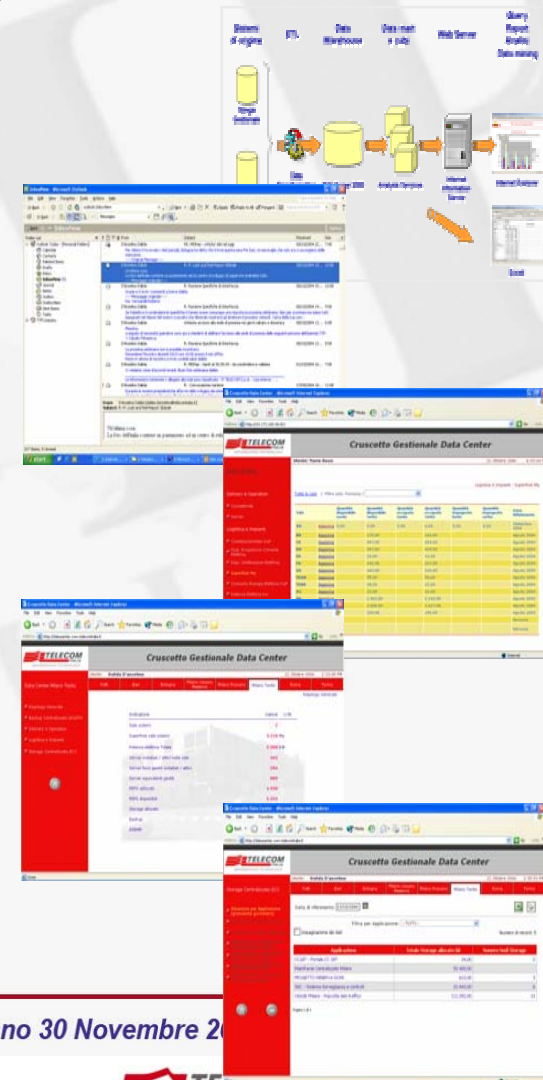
Sistemi d'origine

ETL

Data Warehouse

Data mart e cubi

Web Server

Query Report Analisi Data mining

Analysis Services

Internet Information Server

Internet Explorer

Excel

Inbox - Microsoft Outlook

Cruscotto Gestionale Data Center

TELECOM ITALIA

Cruscotto Gestionale Data Center

Data Center Milano Testa

Indicatore

Cruscotto Gestionale Data Center

Data di riferimento

Filtra per applicazione: TUTTI

Applicazione

Totale Storage allocato GB

Numero Sedi Storage

no 30 Novembre 2